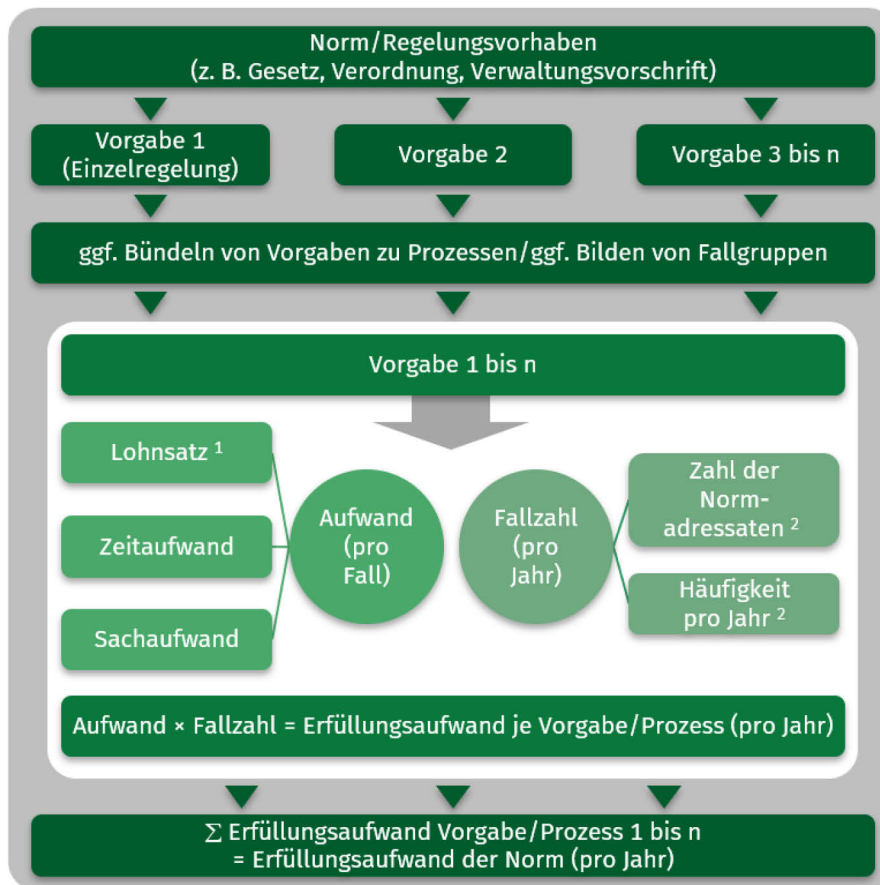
Norm/Regelungsvorhaben
(z. B. Gesetz, Verordnung, Verwaltungsvorschrift)

Vorgabe 1
(Einzelregelung)

Vorgabe 2

Vorgabe 3 bis n

ggf. Bündeln von Vorgaben zu Prozessen/ggf. Bilden von Fallgruppen

Vorgabe 1 bis n

Lohnsatz $^1$

Zeitaufwand

Sachaufwand

Aufwand (pro Fall)

Fallzahl (pro Jahr)

Zahl der Normadressaten $^2$

Häufigkeit pro Jahr $^2$

Aufwand × Fallzahl = Erfüllungsaufwand je Vorgabe/Prozess (pro Jahr)

$\sum$ Erfüllungsaufwand Vorgabe/Prozess 1 bis n
= Erfüllungsaufwand der Norm (pro Jahr)